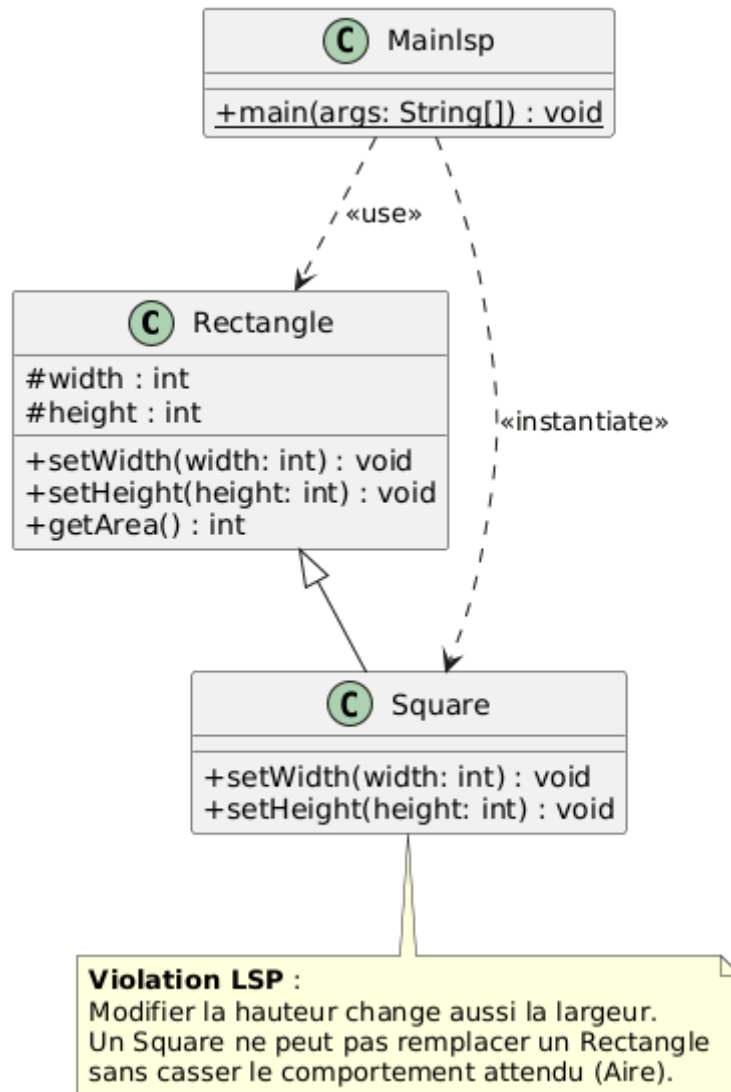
C MainIsp

+main(args: String[]) : void

«use»

«instantiate»

C Rectangle

#width : int
#height : int

+setWidth(width: int) : void
+setHeight(height: int) : void
+getArea() : int

C Square

+setWidth(width: int) : void
+setHeight(height: int) : void

**Violation LSP** :
Modifier la hauteur change aussi la largeur.
Un Square ne peut pas remplacer un Rectangle
sans casser le comportement attendu (Aire).